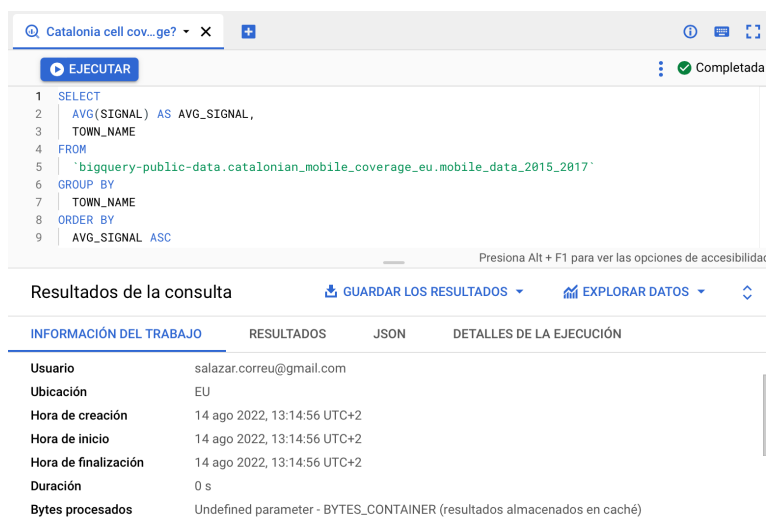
Catalonia cell cov...ge?

EJECUTAR

Completada

1 SELECT
2 AVG(SIGNAL) AS AVG_SIGNAL,
3 TOWN_NAME
4 FROM
5 `bigquery-public-data.catalonian_mobile_coverage_eu.mobile_data_2015_2017`
6 GROUP BY
7 TOWN_NAME
8 ORDER BY
9 AVG_SIGNAL ASC

Presiona Alt + F1 para ver las opciones de accesibilidad

Resultados de la consulta

GUARDAR LOS RESULTADOS

EXPLORAR DATOS

INFORMACIÓN DEL TRABAJO   RESULTADOS   JSON   DETALLES DE LA EJECUCIÓN

| | |
|---|---|
| Usuario | salazar.correu@gmail.com |
| Ubicación | EU |
| Hora de creación | 14 ago 2022, 13:14:56 UTC+2 |
| Hora de inicio | 14 ago 2022, 13:14:56 UTC+2 |
| Hora de finalización | 14 ago 2022, 13:14:56 UTC+2 |
| Duración | 0 s |
| Bytes procesados | Undefined parameter - BYTES_CONTAINER (resultados almacenados en caché) |